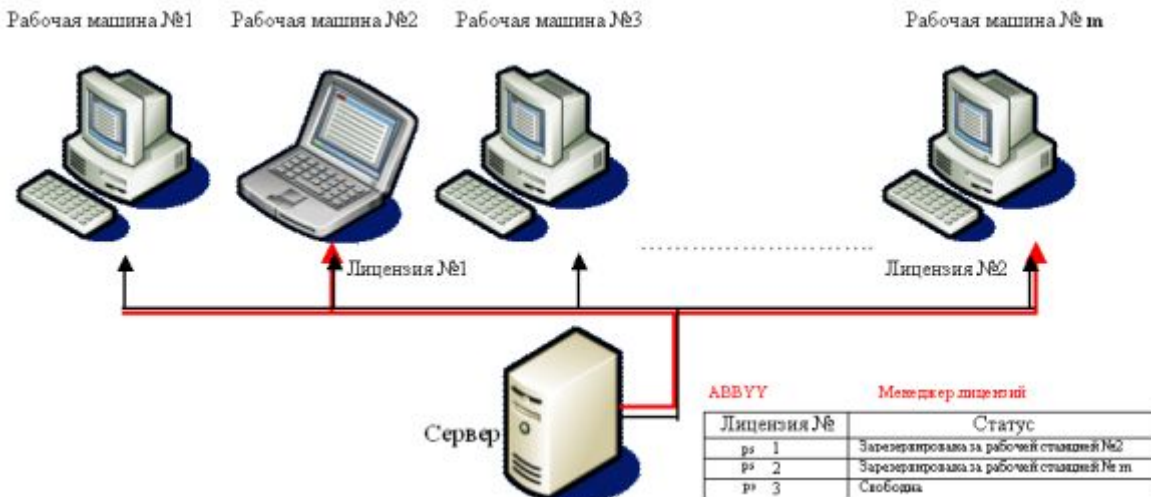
Рабочая машина №1 Рабочая машина №2 Рабочая машина №3 Рабочая машина № m

Лицензия №1

Лицензия №2

Сервер

ABBYY Менеджер лицензий

| Лицензия № | Статус |
|---|---|
| ps 1 | Зарезервирована за рабочей станцией №2 |
| ps 2 | Зарезервирована за рабочей станцией № m |
| ps 3 | Свободна |